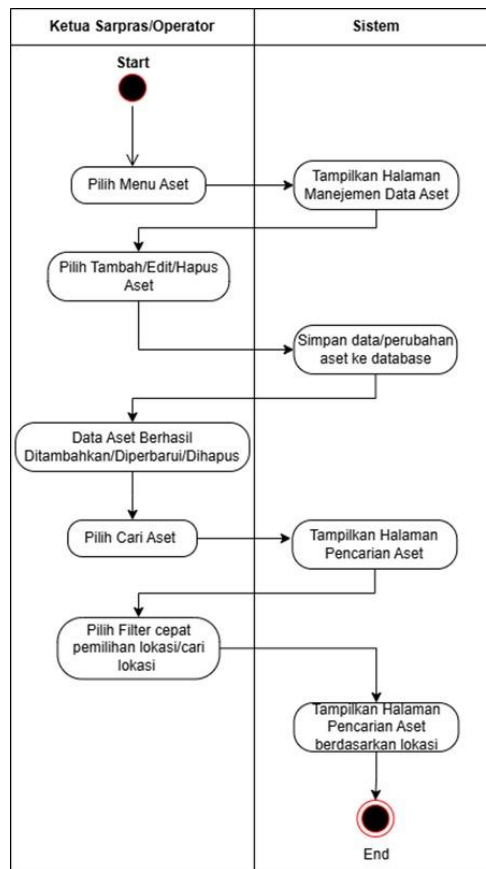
Ketua Sarpras/Operator

Sistem

Start

Pilih Menu Aset

Tampilkan Halaman Manejemen Data Aset

Pilih Tambah/Edit/Hapus Aset

Simpan data/perubahan aset ke database

Data Aset Berhasil Ditambahkan/Diperbarui/Dihapus

Pilih Cari Aset

Tampilkan Halaman Pencarian Aset

Pilih Filter cepat pemilihan lokasi/cari lokasi

Tampilkan Halaman Pencarian Aset berdasarkan lokasi

End